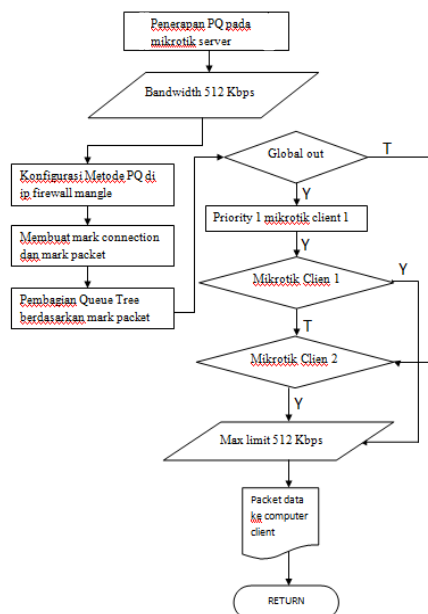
Penerapan PQ pada mikrotik server

Bandwidth 512 Kbps

Konfigurasi Metode PQ di ip firewall mangle

Membuat mark connection dan mark packet

Pembagian Queue Tree berdasarkan mark packet

Global out

T

Y

Priority 1 mikrotik client 1

Y

Mikrotik Clien 1

Y

T

Mikrotik Clien 2

Y

Max limit 512 Kbps

Packet data ke computer client

RETURN